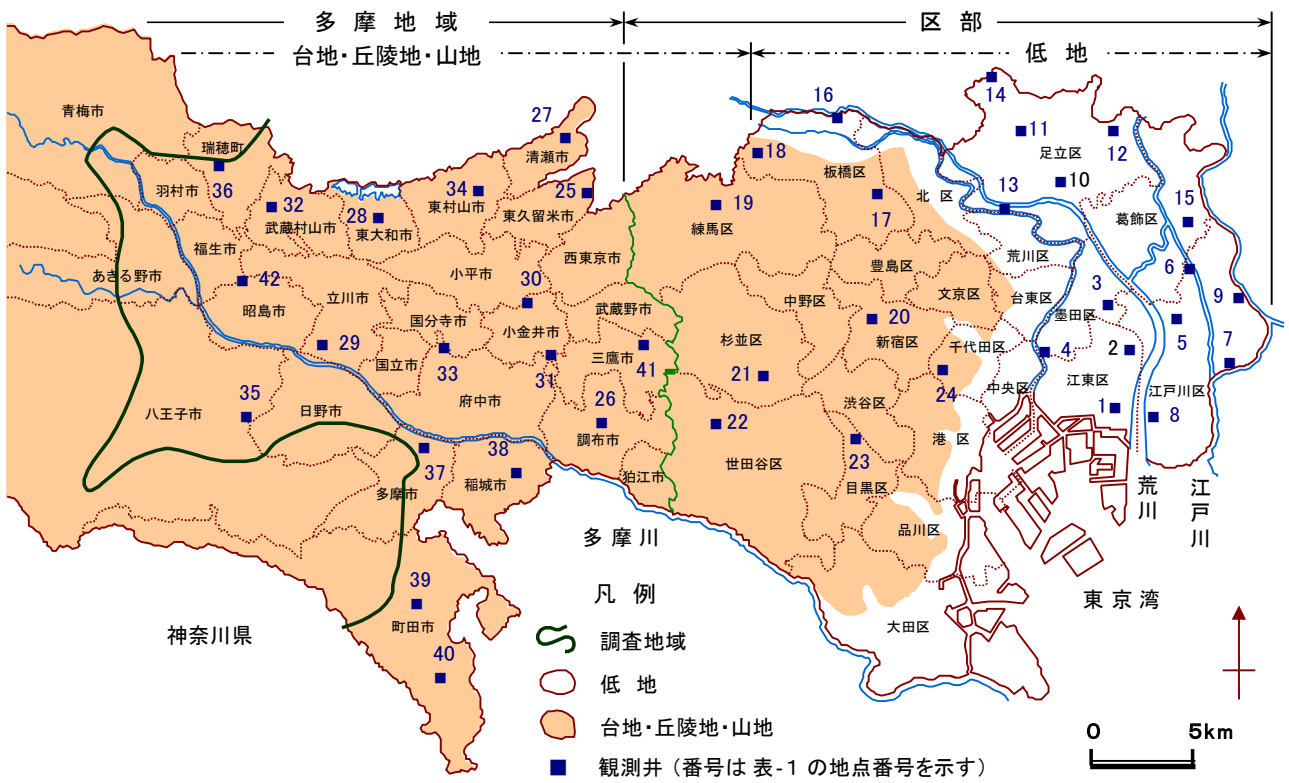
多摩地域　区部
台地・丘陵地・山地　低地

青梅市
瑞穂町
羽村市
36
あきる野市
福生市
42
昭島市
32
武蔵村山市
28
東大和市
34
東村山市
27
清瀬市
25
東久留米市
西東京市
小平市
30
立川市
29
国分寺市
33
国立市
小金井市
31
武蔵野市
41
三鷹市
26
調布市
府中市
35
八王子市
日野市
38
稲城市
37
多摩市
狛江市
39
町田市
40
神奈川県
多摩川
16
18
19
練馬区
板橋区
17
北区
14
11
足立区
12
13
10
葛飾区
15
荒川区
6
9
豊島区
文京区
中野区
20
新宿区
杉並区
21
台東区
3
墨田区
5
千代田区
4
2
7
中央区
24
江東区
1
江戸川区
8
渋谷区
港区
22
世田谷区
23
目黒区
品川区
大田区
荒川
江戸川
東京湾

凡例
調査地域
低地
台地・丘陵地・山地
観測井（番号は 表-1 の地点番号を示す）

0　5km